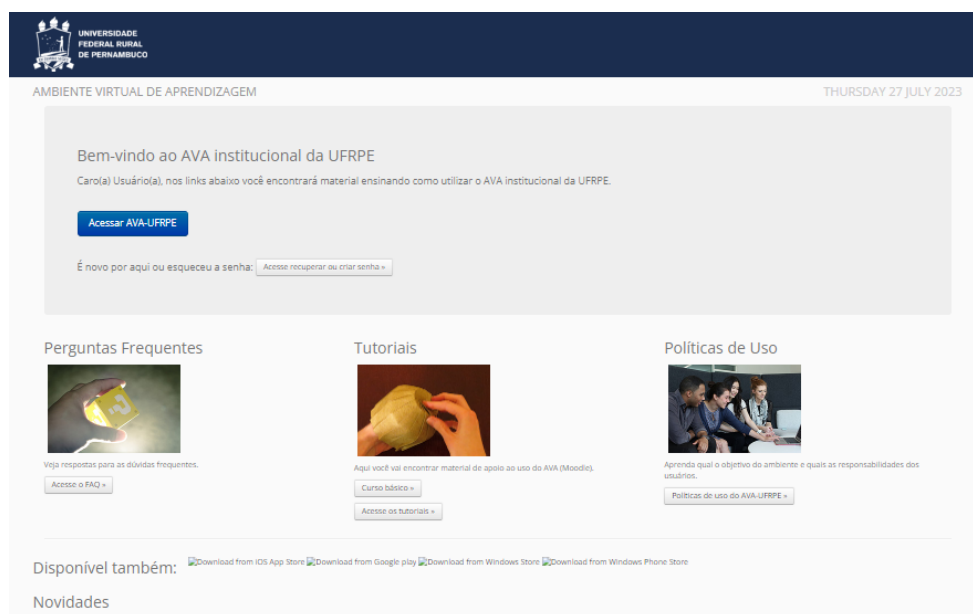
UNIVERSIDADE FEDERAL RURAL DE PERNAMBUCO

AMBIENTE VIRTUAL DE APRENDIZAGEM

THURSDAY 27 JULY 2023

Bem-vindo ao AVA institucional da UFRPE

Caro(a) Usuário(a), nos links abaixo você encontrará material ensinando como utilizar o AVA institucional da UFRPE.

Acessar AVA-UFRPE

É novo por aqui ou esqueceu a senha: Acesse recuperar ou criar senha »

Perguntas Frequentes

Veja respostas para as dúvidas frequentes.

Acesse o FAQ »

Tutoriais

Aqui você vai encontrar material de apoio ao uso do AVA (Moodle).

Curso básico »

Acesse os tutoriais »

Políticas de Uso

Aprenda qual o objetivo do ambiente e quais as responsabilidades dos usuários.

Políticas de uso do AVA-UFRPE »

Disponível também: Download from iOS App Store Download from Google play Download from Windows Store Download from Windows Phone Store

Novidades